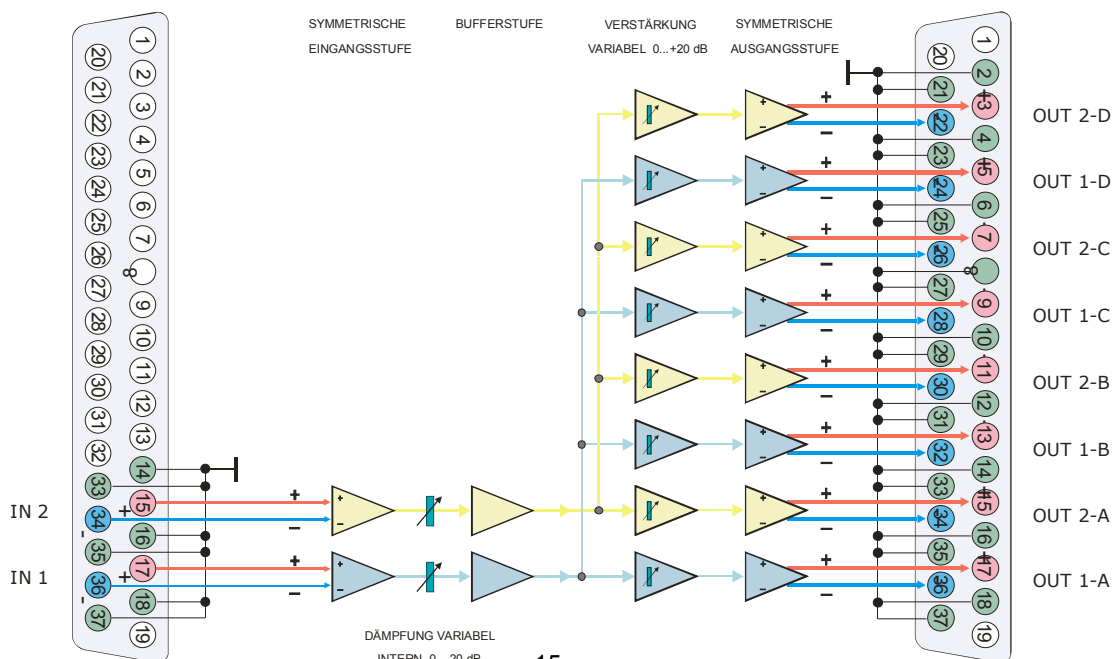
SYMMETRISCHE EINGANGSSTUFE

BUFFERSTUFE

VERSTÄRKUNG VARIABEL 0...+20 dB

SYMMETRISCHE AUSGANGSSTUFE

1 2 3 4 5 6 7 8 9 10 11 12 13 14 15 16 17 18 19
20 21 22 23 24 25 26 27 28 29 30 31 32 33 34 35 36 37

IN 2
+
-

IN 1
+
-

+
−
+
−

DÄMPFUNG VARIABEL
INTERN 0...-20 dB

OUT 2-D
OUT 1-D
OUT 2-C
OUT 1-C
OUT 2-B
OUT 1-B
OUT 2-A
OUT 1-A